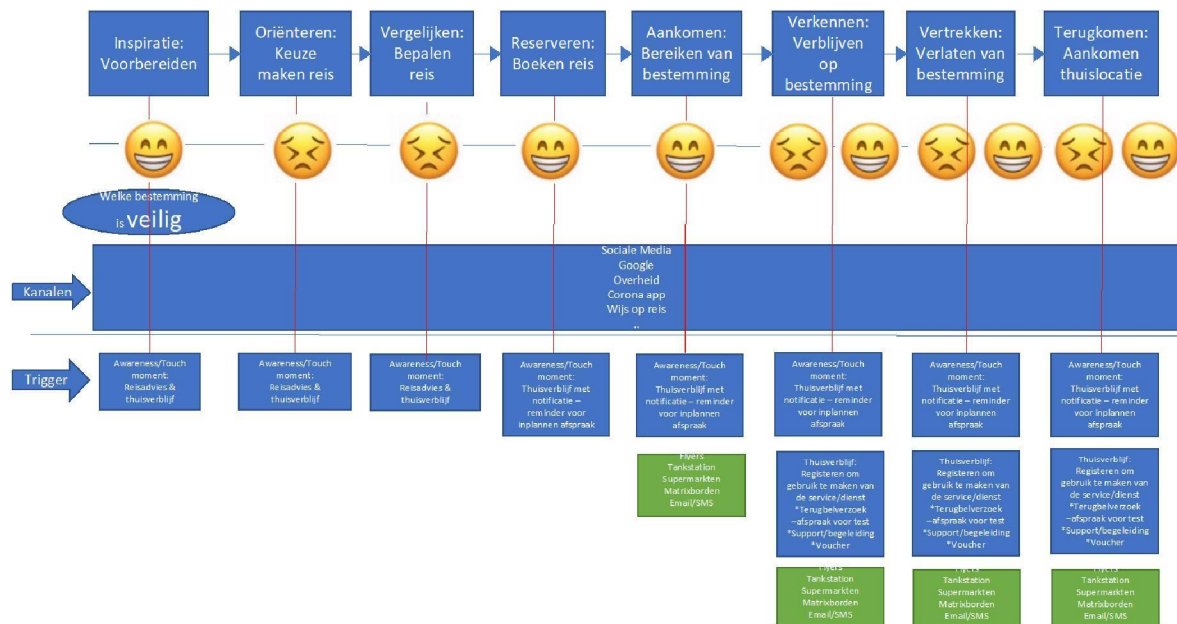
Inspiratie: Voorbereiden

Oriënteren: Keuze maken reis

Vergelijken: Bepalen reis

Reserveren: Boeken reis

Aankomen: Bereiken van bestemming

Verkennen: Verblijven op bestemming

Vertrekken: Verlaten van bestemming

Terugkomen: Aankomen thuislocatie

Welke bestemming is veilig

Kanalen

Sociale Media
Google
Overheid
Corona app
Wijs op reis
..

Trigger

Awareness/Touch moment: Reisadvies & thuisverblijf

Awareness/Touch moment: Reisadvies & thuisverblijf

Awareness/Touch moment: Reisadvies & thuisverblijf

Awareness/Touch moment: Thuisverblijf met notificatie – reminder voor inplannen afspraak

Awareness/Touch moment: Thuisverblijf met notificatie – reminder voor inplannen afspraak

Awareness/Touch moment: Thuisverblijf met notificatie – reminder voor inplannen afspraak

Awareness/Touch moment: Thuisverblijf met notificatie – reminder voor inplannen afspraak

Awareness/Touch moment: Thuisverblijf met notificatie – reminder voor inplannen afspraak

Flyers
Tankstation
Supermarkten
Matrixborden
Email/SMS

Thuisverblijf: Registeren om gebruik te maken van de service/dienst
*Terugbelverzoek –afspraak voor test
*Support/begeleiding
*Voucher

Thuisverblijf: Registeren om gebruik te maken van de service/dienst
*Terugbelverzoek –afspraak voor test
*Support/begeleiding
*Voucher

Thuisverblijf: Registeren om gebruik te maken van de service/dienst
*Terugbelverzoek –afspraak voor test
*Support/begeleiding
*Voucher

Flyers
Tankstation
Supermarkten
Matrixborden
Email/SMS

Flyers
Tankstation
Supermarkten
Matrixborden
Email/SMS

Flyers
Tankstation
Supermarkten
Matrixborden
Email/SMS